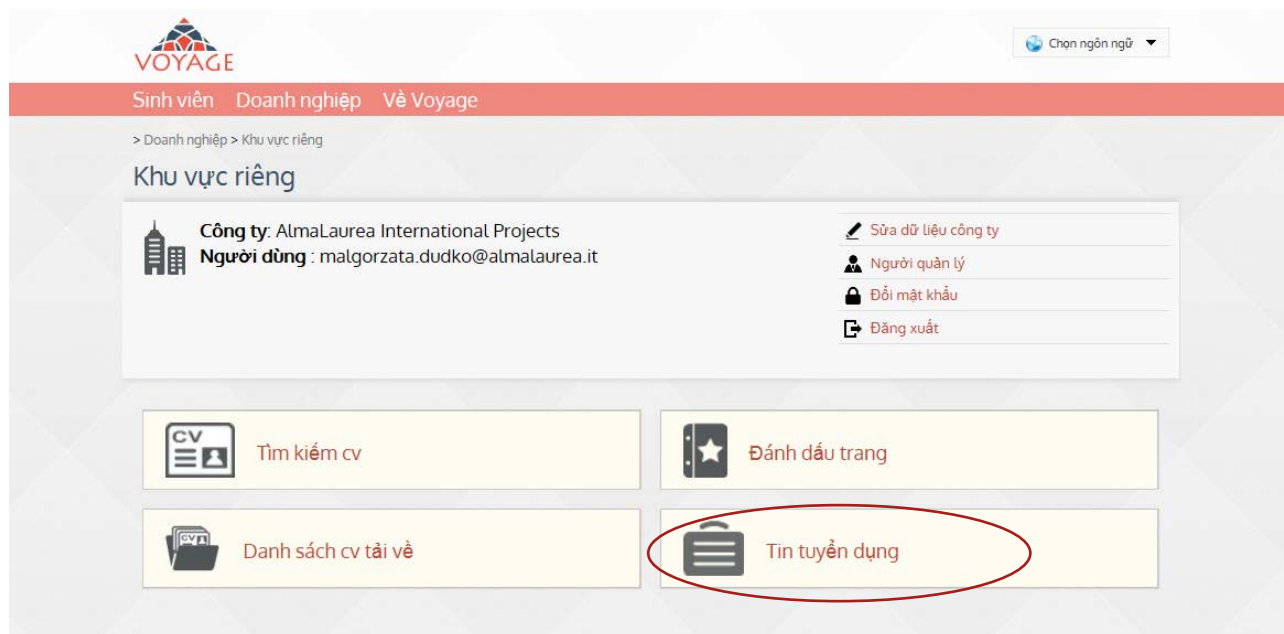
VOYAGE

Chọn ngôn ngữ

Sinh viên Doanh nghiệp Về Voyage

> Doanh nghiệp > Khu vực riêng

Khu vực riêng

Công ty: AlmaLaurea International Projects
Người dùng : malgorzata.dudko@almalaurea.it

Sửa dữ liệu công ty
Người quản lý
Đổi mật khẩu
Đăng xuất

CV
Tìm kiếm cv

Đánh dấu trang

CV
Danh sách cv tải về

Tin tuyển dụng